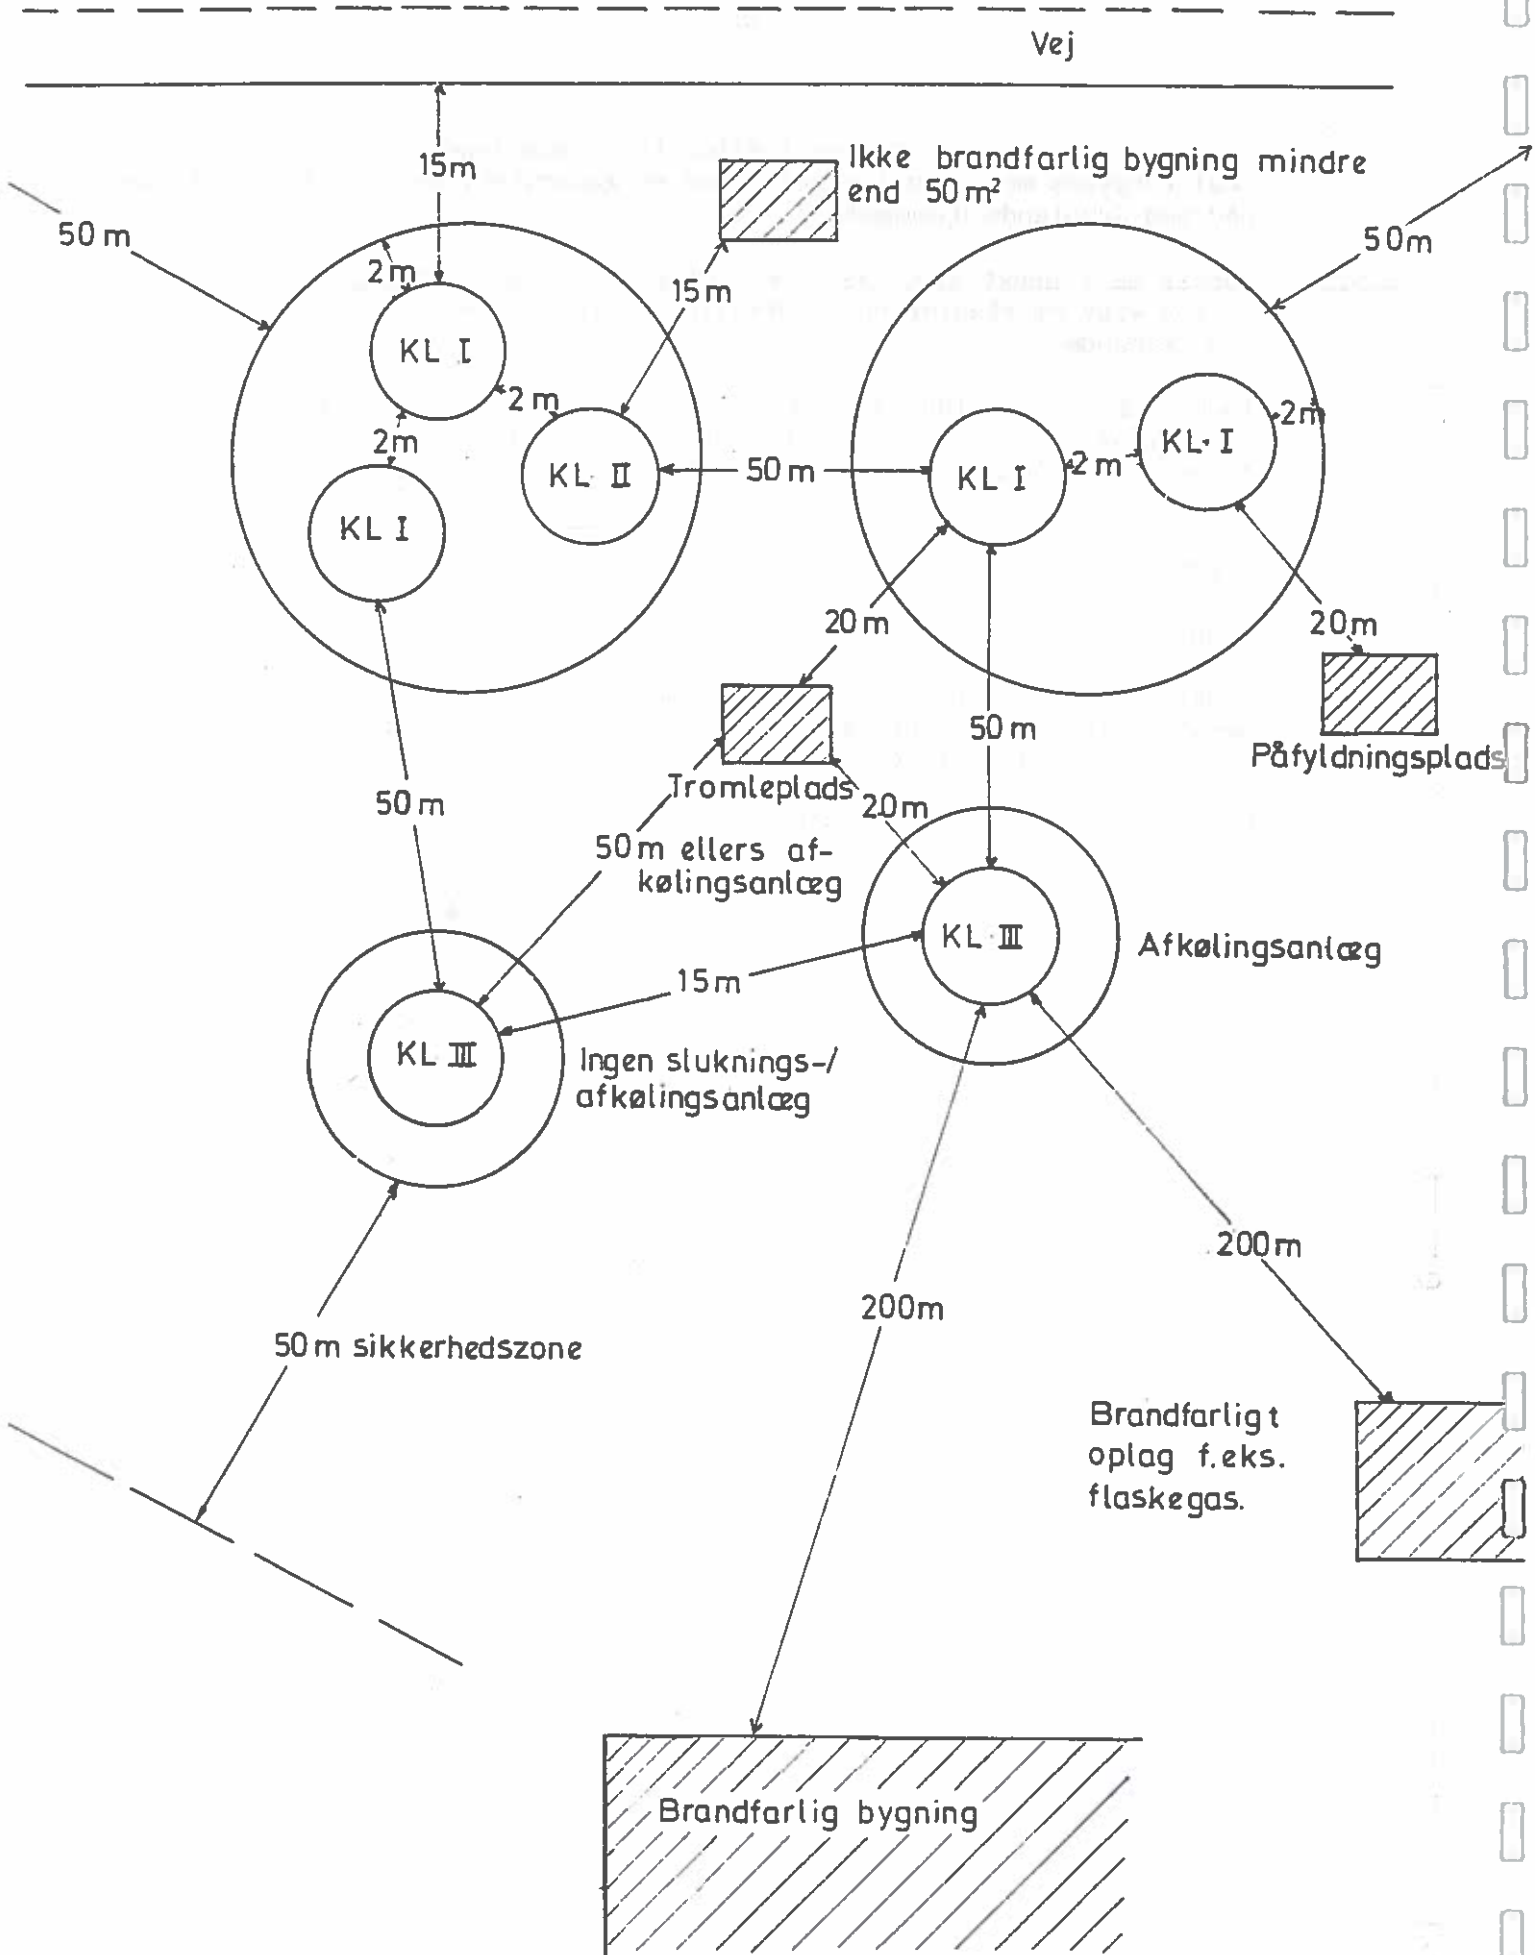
Vej

15m

Ikke brandfarlig bygning mindre end 50 m²

50 m

50m

2m

15m

KL I

2m

2m

2m

KL II

50m

KL I

2m

KL I

KL I

20m

20m

50m

Tromleplads

Påfyldningsplads

50m

20m

50m ellers afkølingsanlæg

KL III

Afkølingsanlæg

15m

KL III

Ingenruknings-/afkølingsanlæg

200m

200m

50m sikkerhedszone

Brandfarligt oplag f.eks. flaskegas.

Brandfarlig bygning